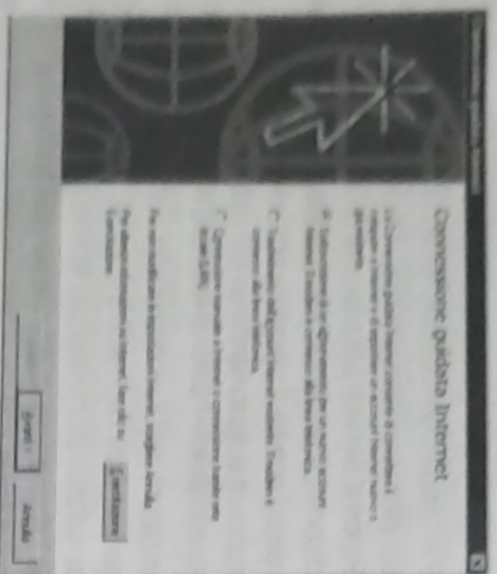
Connessione guidata Internet

La Connessione guidata Internet consente di connettersi a Internet e di registrare un account Internet nuovo o già esistente.

Sottoscrizione di un abbonamento per un nuovo account. Il modem è connesso alla linea telefonica.

Trasferimento dell'account Internet esistente. Il modem è connesso alla linea telefonica.

Connessione manuale a Internet o connessione tramite rete locale (LAN).

Per non modificare le impostazioni Internet, scegliere Annulla.

Per ulteriori informazioni su Internet, fare clic su Esercitazione.

Esercitazione

Avanti >

Annulla